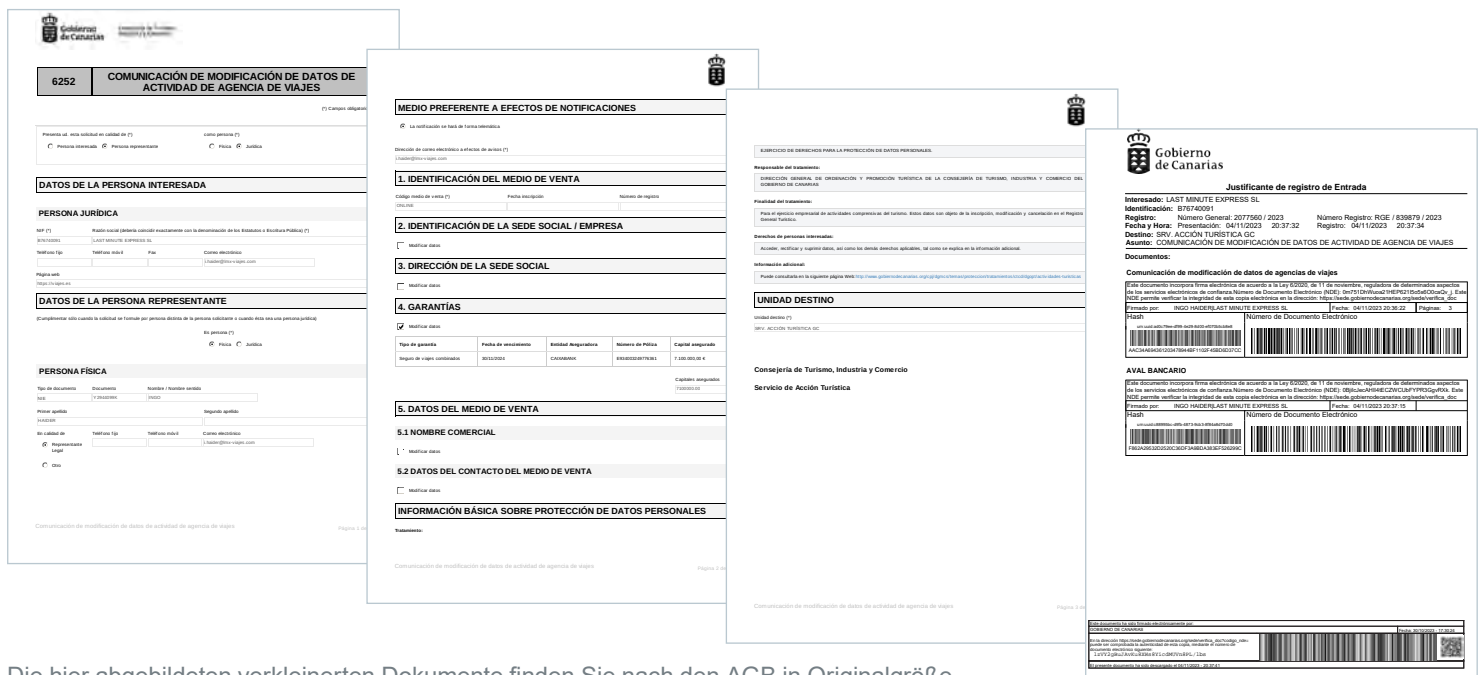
Gobierno de Canarias

6252 COMUNICACIÓN DE MODIFICACIÓN DE DATOS DE ACTIVIDAD DE AGENCIA DE VIAJES

(*) Campos obligatorios

Presenta ud. esta solicitud en calidad de (*)
Persona interesada Persona representante
como persona (*)
Física Jurídica

DATOS DE LA PERSONA INTERESADA

PERSONA JURÍDICA

NIF (*) Razón social (deberá coincidir exactamente con la denominación de los Estatutos o Escritura Pública) (*)
B76740091 LAST MINUTE EXPRESS SL
Teléfono fijo Teléfono móvil Fax Correo electrónico
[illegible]@lmx-viajes.com
Página web
https://lmx-viajes.es

DATOS DE LA PERSONA REPRESENTANTE

(Cumplimentar sólo cuando la solicitud se formule por persona distinta de la persona solicitante o cuando ésta sea una persona jurídica)

Es persona (*)
Física Jurídica

PERSONA FÍSICA

Tipo de documento Documento Nombre / Nombre sentido
NIE Y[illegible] INGO
Primer apellido Segundo apellido
HAIDER
En calidad de Teléfono fijo Teléfono móvil Correo electrónico
Representante Legal
Otro
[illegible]@lmx-viajes.com

Comunicación de modificación de datos de actividad de agencia de viajes Página 1 de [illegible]

MEDIO PREFERENTE A EFECTOS DE NOTIFICACIONES

La notificación se hará de forma telemática

Dirección de correo electrónico a efectos de avisos (*)
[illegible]@lmx-viajes.com

1. IDENTIFICACIÓN DEL MEDIO DE VENTA

Código medio de venta (*) Fecha inscripción Número de registro
ONLINE

2. IDENTIFICACIÓN DE LA SEDE SOCIAL / EMPRESA

Modificar datos

3. DIRECCIÓN DE LA SEDE SOCIAL

Modificar datos

4. GARANTÍAS

Modificar datos

| Tipo de garantía | Fecha de vencimiento | Entidad Aseguradora | Número de Póliza | Capital asegurado |
|---|---|---|---|---|
| Seguro de viajes combinados | 30/11/2024 | CAIXABANK | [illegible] | 7.100.000,00 € |

Capitales asegurados
7100000,00

5. DATOS DEL MEDIO DE VENTA

5.1 NOMBRE COMERCIAL

Modificar datos

5.2 DATOS DEL CONTACTO DEL MEDIO DE VENTA

Modificar datos

INFORMACIÓN BÁSICA SOBRE PROTECCIÓN DE DATOS PERSONALES

Tratamiento:

Comunicación de modificación de datos de actividad de agencia de viajes Página 2 de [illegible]

EJERCICIO DE DERECHOS PARA LA PROTECCIÓN DE DATOS PERSONALES.

Responsable del tratamiento:
DIRECCIÓN GENERAL DE ORDENACIÓN Y PROMOCIÓN TURÍSTICA DE LA CONSEJERÍA DE TURISMO, INDUSTRIA Y COMERCIO DEL GOBIERNO DE CANARIAS

Finalidad del tratamiento:
Para el ejercicio empresarial de actividades comprensivas del turismo. Estos datos son objeto de la inscripción, modificación y cancelación en el Registro General Turístico.

Derechos de personas interesadas:
Acceder, rectificar y suprimir datos, así como los demás derechos aplicables, tal como se explica en la información adicional.

Información adicional:
Puede consultarla en la siguiente página Web:http://www.gobiernodecanarias.org/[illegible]

UNIDAD DESTINO

Unidad destino (*)
SRV. ACCIÓN TURÍSTICA GC

Consejería de Turismo, Industria y Comercio

Servicio de Acción Turística

Comunicación de modificación de datos de actividad de agencia de viajes Página 3 de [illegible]

Gobierno de Canarias

Justificante de registro de Entrada

Interesado: LAST MINUTE EXPRESS SL
Identificación: B76740091
Registro: Número General: 2077560 / 2023 Número Registro: RGE / 839879 / 2023
Fecha y Hora: Presentación: 04/11/2023 20:37:32 Registro: 04/11/2023 20:37:34
Destino: SRV. ACCIÓN TURÍSTICA GC
Asunto: COMUNICACIÓN DE MODIFICACIÓN DE DATOS DE ACTIVIDAD DE AGENCIA DE VIAJES

Documentos:

Comunicación de modificación de datos de agencias de viajes

Este documento incorpora firma electrónica de acuerdo a la Ley 6/2020, de 11 de noviembre, reguladora de determinados aspectos de los servicios electrónicos de confianza.Número de Documento Electrónico (NDE): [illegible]. Este NDE permite verificar la integridad de esta copia electrónica en la dirección: https://sede.gobiernodecanarias.org/sede/verifica_doc
Firmado por: INGO HAIDER|LAST MINUTE EXPRESS SL Fecha: 04/11/2023 20:36:22 Páginas: 3
Hash Número de Documento Electrónico
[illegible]

AVAL BANCARIO

Este documento incorpora firma electrónica de acuerdo a la Ley 6/2020, de 11 de noviembre, reguladora de determinados aspectos de los servicios electrónicos de confianza.Número de Documento Electrónico (NDE): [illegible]. Este NDE permite verificar la integridad de esta copia electrónica en la dirección: https://sede.gobiernodecanarias.org/sede/verifica_doc
Firmado por: INGO HAIDER|LAST MINUTE EXPRESS SL Fecha: 04/11/2023 20:37:15
Hash Número de Documento Electrónico
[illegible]

Este documento ha sido firmado electrónicamente por:
GOBIERNO DE CANARIAS Fecha: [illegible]
En la dirección https://sede.gobiernodecanarias.org/sede/verifica_doc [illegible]
El presente documento ha sido descargado el 04/11/2023 - 20:37:41

Die hier abgebildeten verkleinerten Dokumente finden Sie nach den AGB in Originalgröße